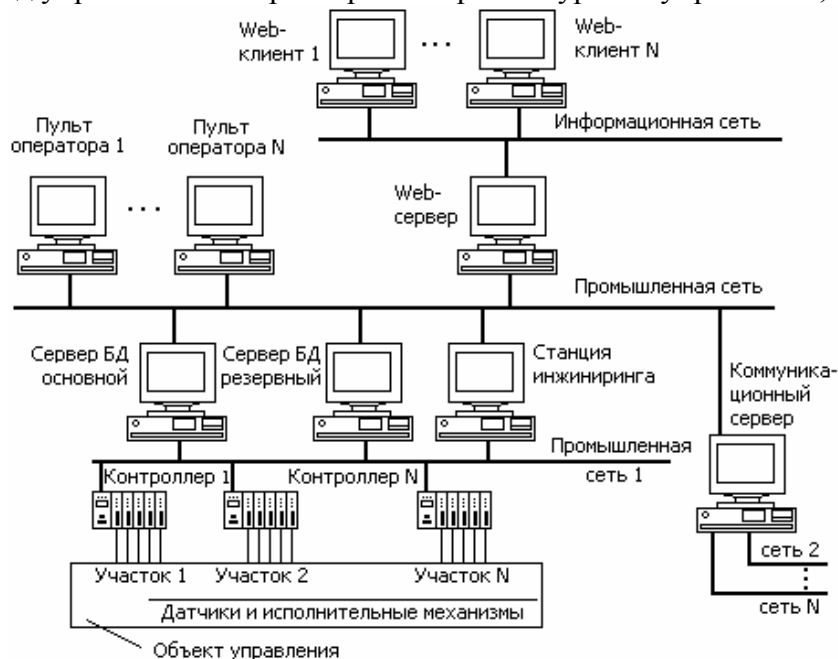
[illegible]

Web-клиент 1

...

Web-клиент N

Информационная сеть

Пульт оператора 1

...

Пульт оператора N

Web-сервер

Промышленная сеть

Сервер БД основной

Сервер БД резервный

Станция инжиниринга

Коммуника-ционный сервер

Промышленная сеть 1

Контроллер 1

Контроллер N

Участок 1

Участок 2

Участок N

Датчики и исполнительные механизмы

сеть 2

⋮

сеть N

Объект управления